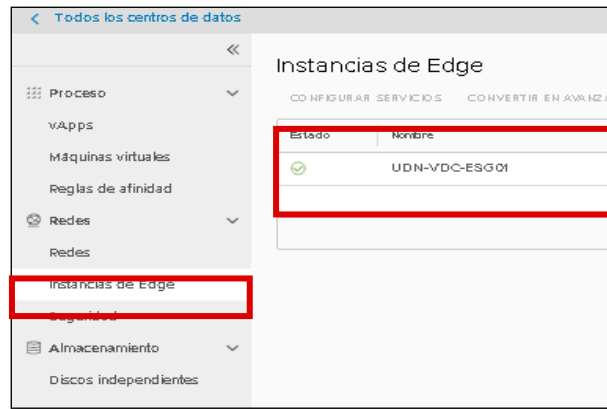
< Todos los centros de datos

«

Proceso

vApps

Máquinas virtuales

Reglas de afinidad

Redes

Redes

Instancias de Edge

Seguridad

Almacenamiento

Discos independientes

Instancias de Edge

CONFIGURAR SERVICIOS CONVERTIR EN AVANZA

| Estado | Nombre |
|---|---|
| | UDN-VDC-ESG01 |